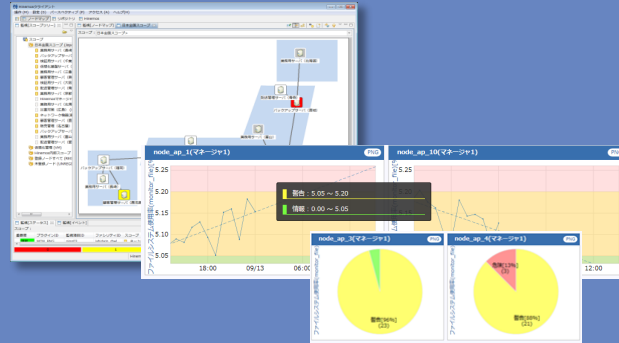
node_ap_1(マネージャ1)

PNG

5.25

5.20

5.15

5.10

5.05

18:00

09/13

06:00

警告 : 5.05 ～ 5.20

情報 : 0.00 ～ 5.05

ファイルシステム使用率

node_ap_10(マネージャ1)

PNG

5.25

12:00

node_ap_3(マネージャ1)

PNG

警告[96%]
(23)

node_ap_4(マネージャ1)

PNG

危険[13%]
(3)

警告[88%]
(21)

スコープ : 日本全国スコープ

ハイアベイラブ...